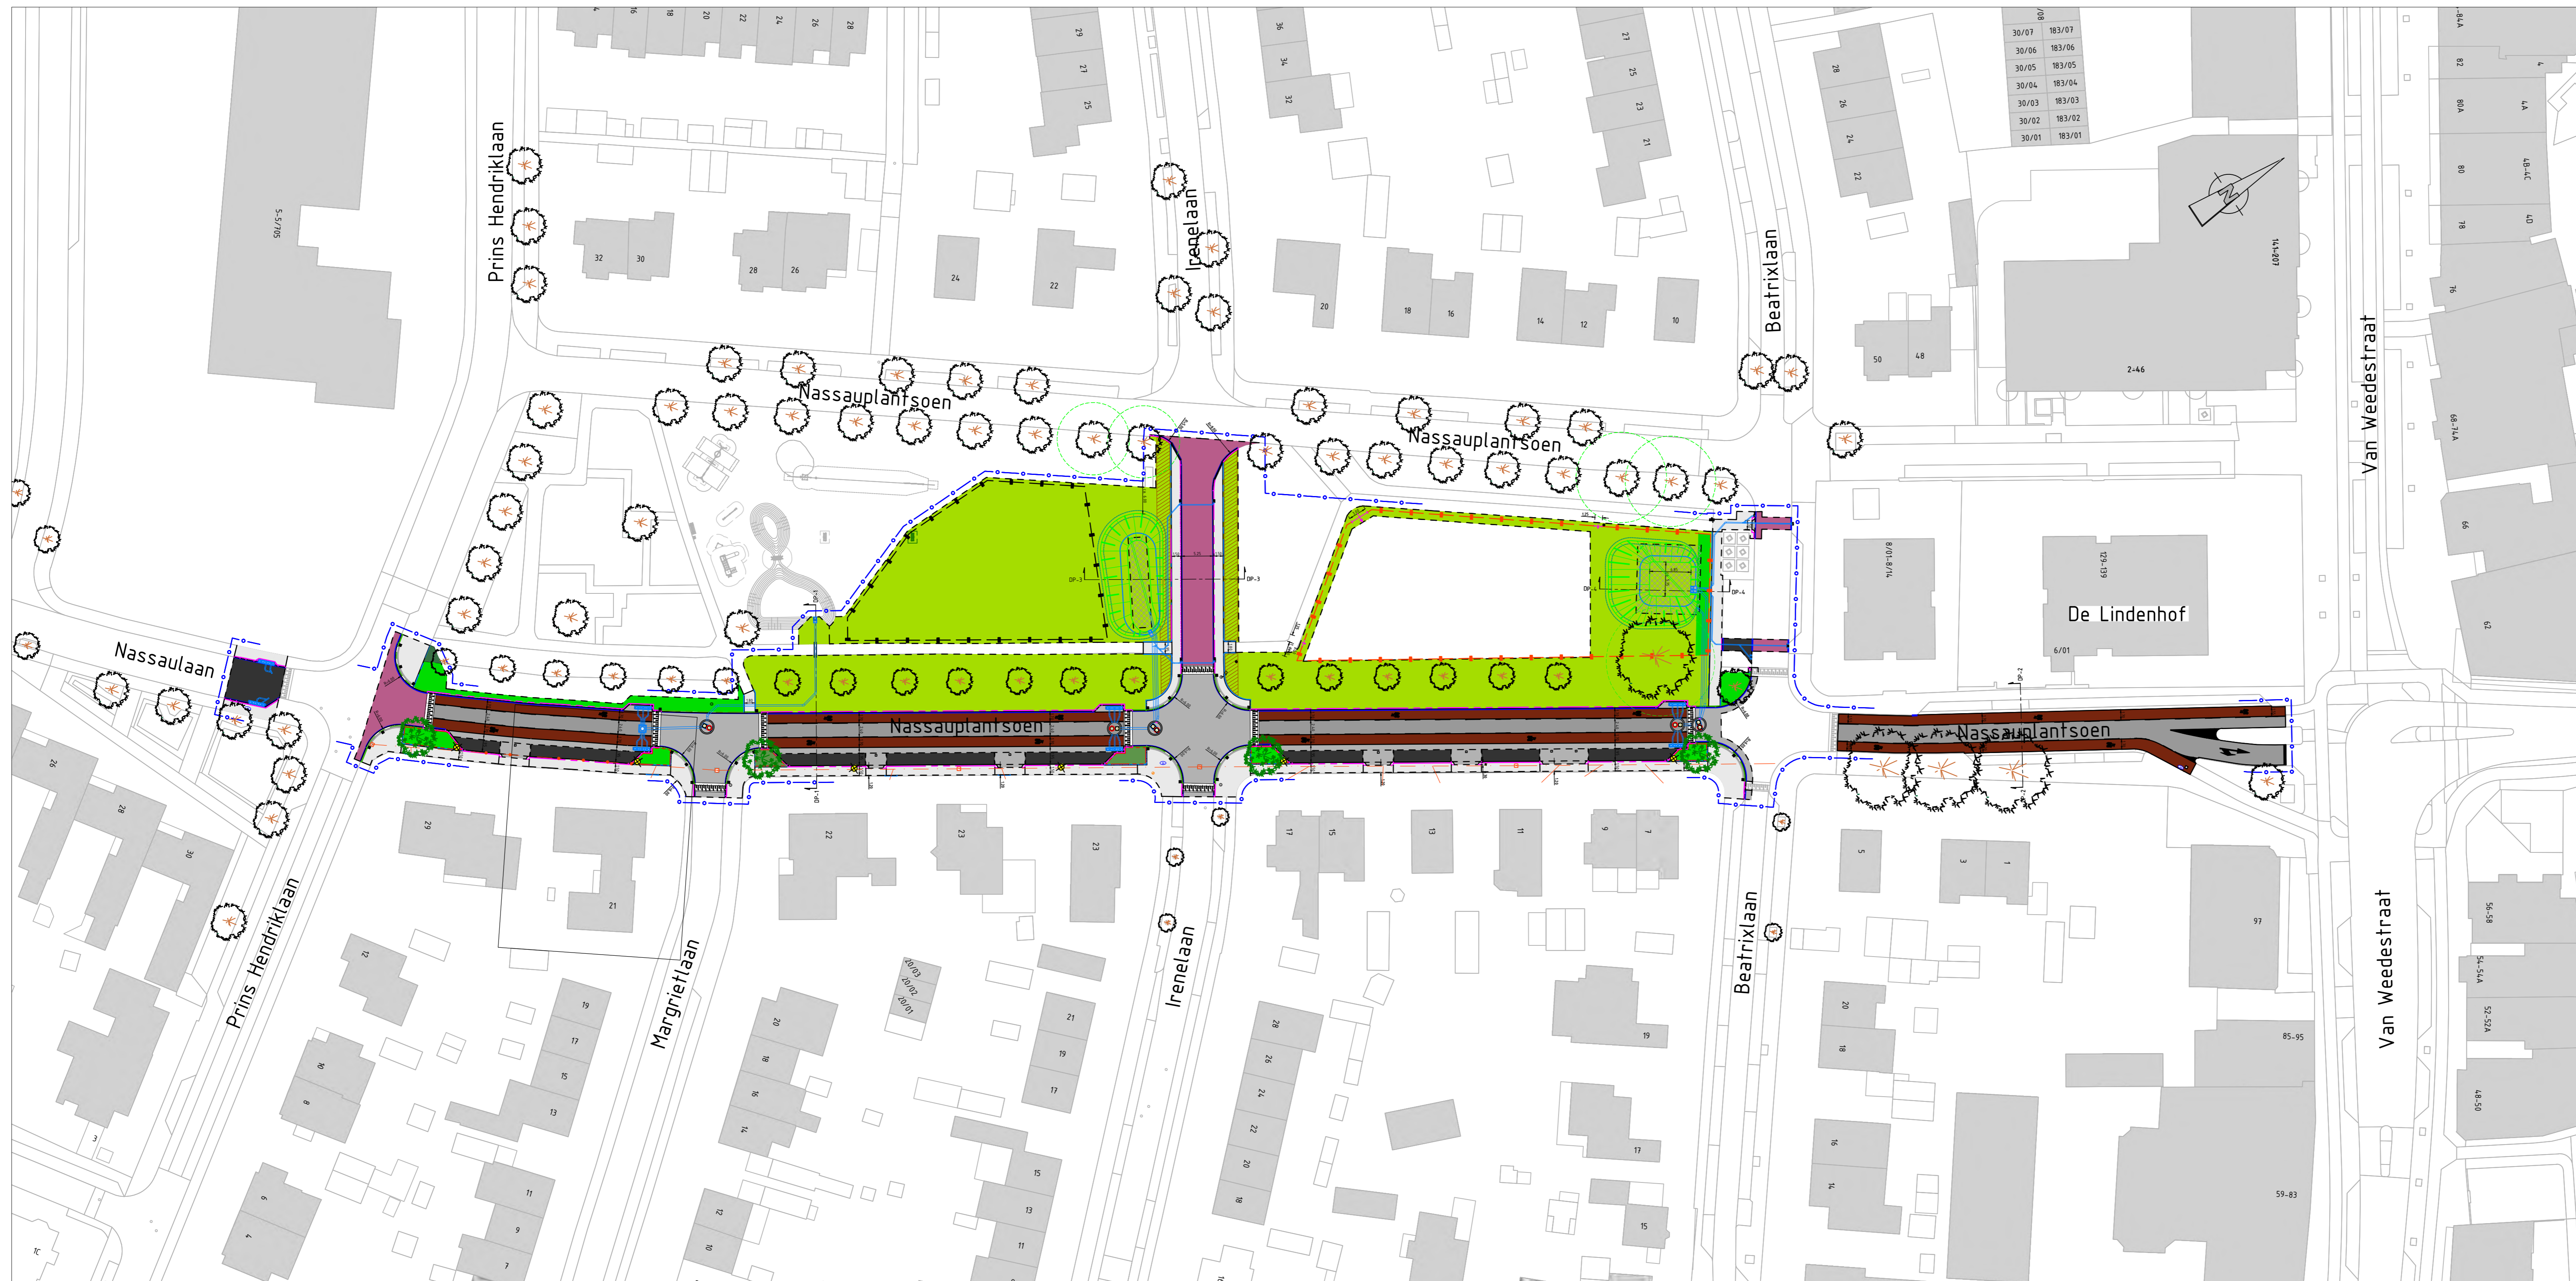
Prins Hendriklaan
Irenelaan
Beatrixlaan
Van Weedestraat
Nassauplantsoen
Nassauplantsoen
Nassaulaan
Nassauplantsoen
Nassauplantsoen
De Lindenhof
Prins Hendriklaan
Margrietlaan
Irenelaan
Beatrixlaan
Van Weedestraat

| 30/07 | 183/07 |
|---|---|
| 30/06 | 183/06 |
| 30/05 | 183/05 |
| 30/04 | 183/04 |
| 30/03 | 183/03 |
| 30/02 | 183/02 |
| 30/01 | 183/01 |

32 30 28 26 24 22 20 18 16 14 12 10 50 48 2-46 141-207 129-139 6/01 29 27 25 36 34 32 28 26 24 22 21 23 25 27 20 22 24 26 28
29 21 22 23 23 17 15 13 11 9 7 5 3 1 97 85-95 59-83 19 17 15 13 11 9 7 20 18 16 14 12 10 21 19 17 15 13 11 28 26 24 22 20 18 19 17 15 20 18 16 14 56-58 54-54A 52-52A 48-50